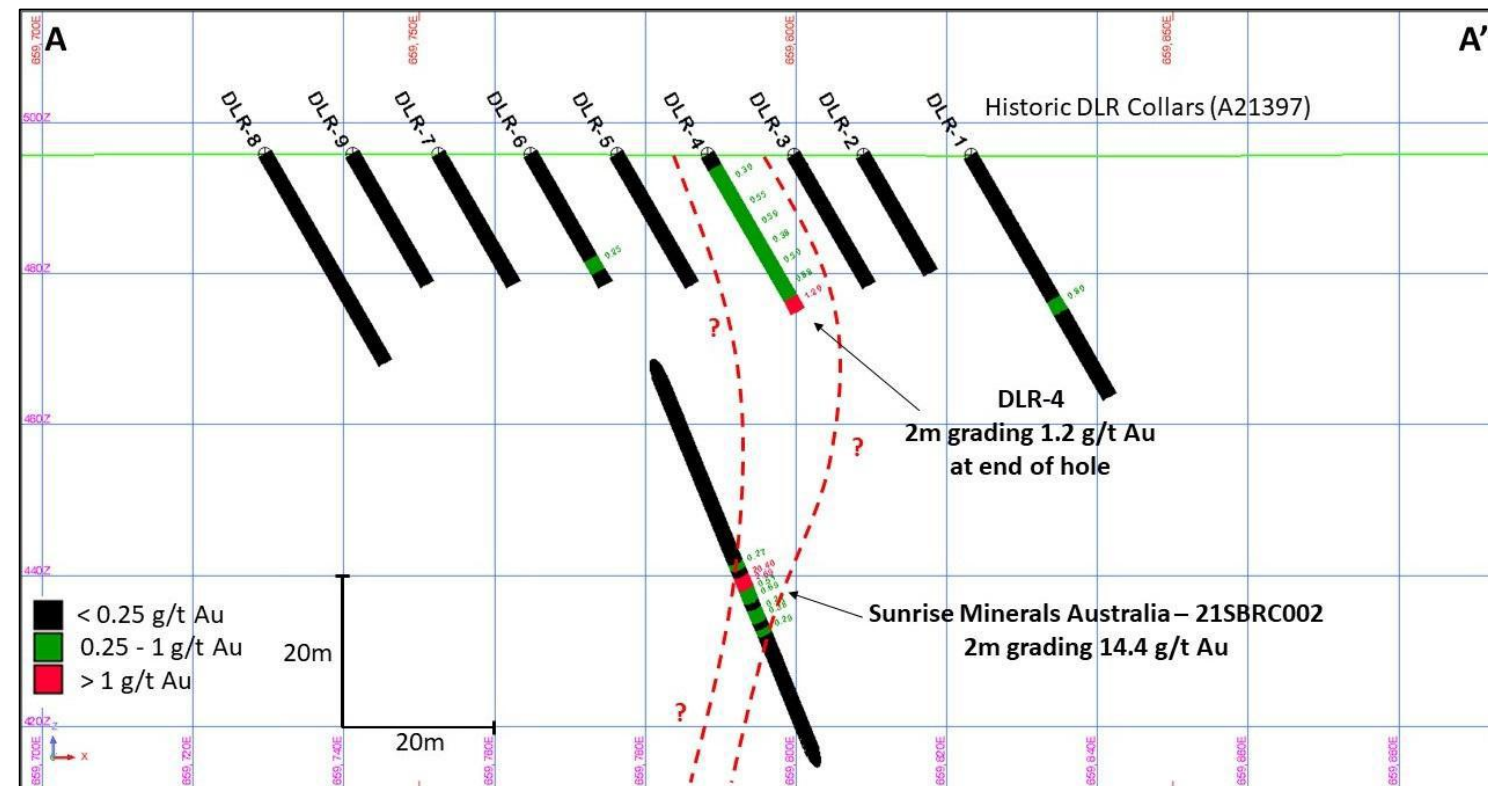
A

A'

659,700E

659,750E

659,800E

659,850E

500Z

480Z

460Z

440Z

420Z

DLR-8 DLR-9 DLR-7 DLR-6 DLR-5 DLR-4 DLR-3 DLR-2 DLR-1

Historic DLR Collars (A21397)

0.30
0.55
0.59
0.38
0.50
0.89
1.20

0.25

0.90

?

?

?

DLR-4
2m grading 1.2 g/t Au
at end of hole

0.27
20.40
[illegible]
0.50
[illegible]
0.28

Sunrise Minerals Australia – 21SBRC002
2m grading 14.4 g/t Au

< 0.25 g/t Au
0.25 - 1 g/t Au
> 1 g/t Au

20m

20m

x

659,700E 659,720E 659,740E 659,760E 659,780E 659,800E 659,820E 659,840E 659,860E 659,880E